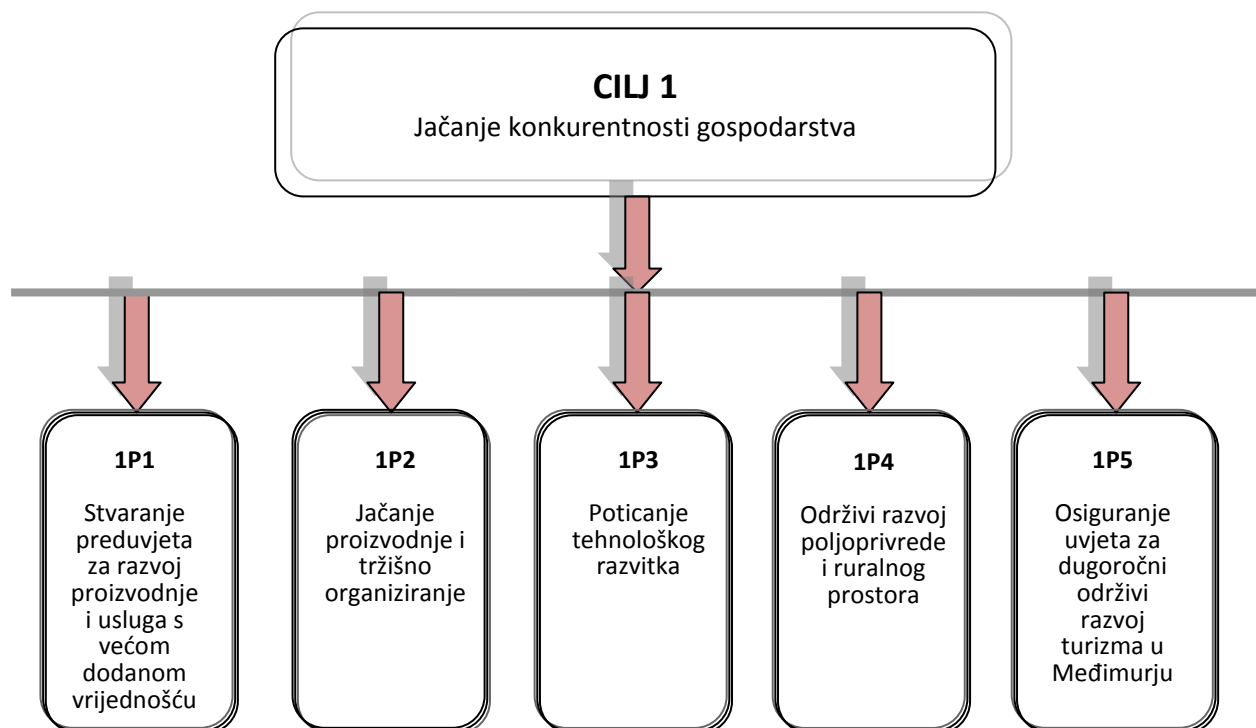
CILJ 1
Jačanje konkurentnosti gospodarstva

1P1

Stvaranje preduvjeta za razvoj proizvodnje i usluga s većom dodanom vrijednošću

1P2

Jačanje proizvodnje i tržišno organiziranje

1P3

Poticanje tehnološkog razvitka

1P4

Održivi razvoj poljoprivrede i ruralnog prostora

1P5

Osiguranje uvjeta za dugoročni održivi razvoj turizma u Međimurju